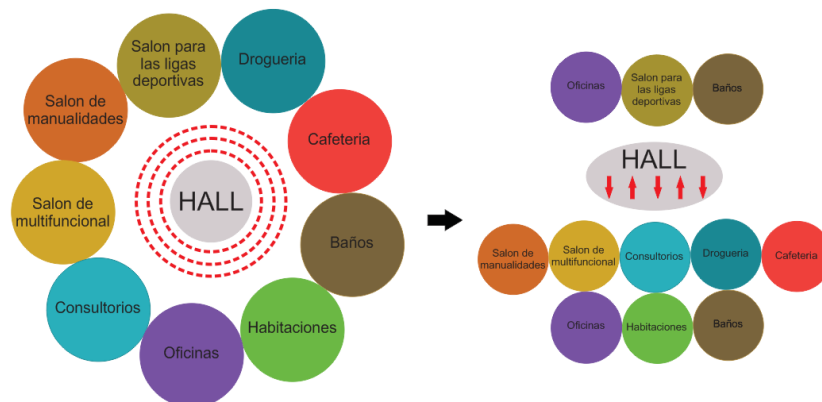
Salon para las ligas deportivas

Drogueria

Salon de manualidades

Cafeteria

HALL

Salon de multifuncional

Baños

Consultorios

Habitaciones

Oficinas

Oficinas

Salon para las ligas deportivas

Baños

HALL

Salon de manualidades

Salon de multifuncional

Consultorios

Drogueria

Cafeteria

Oficinas

Habitaciones

Baños